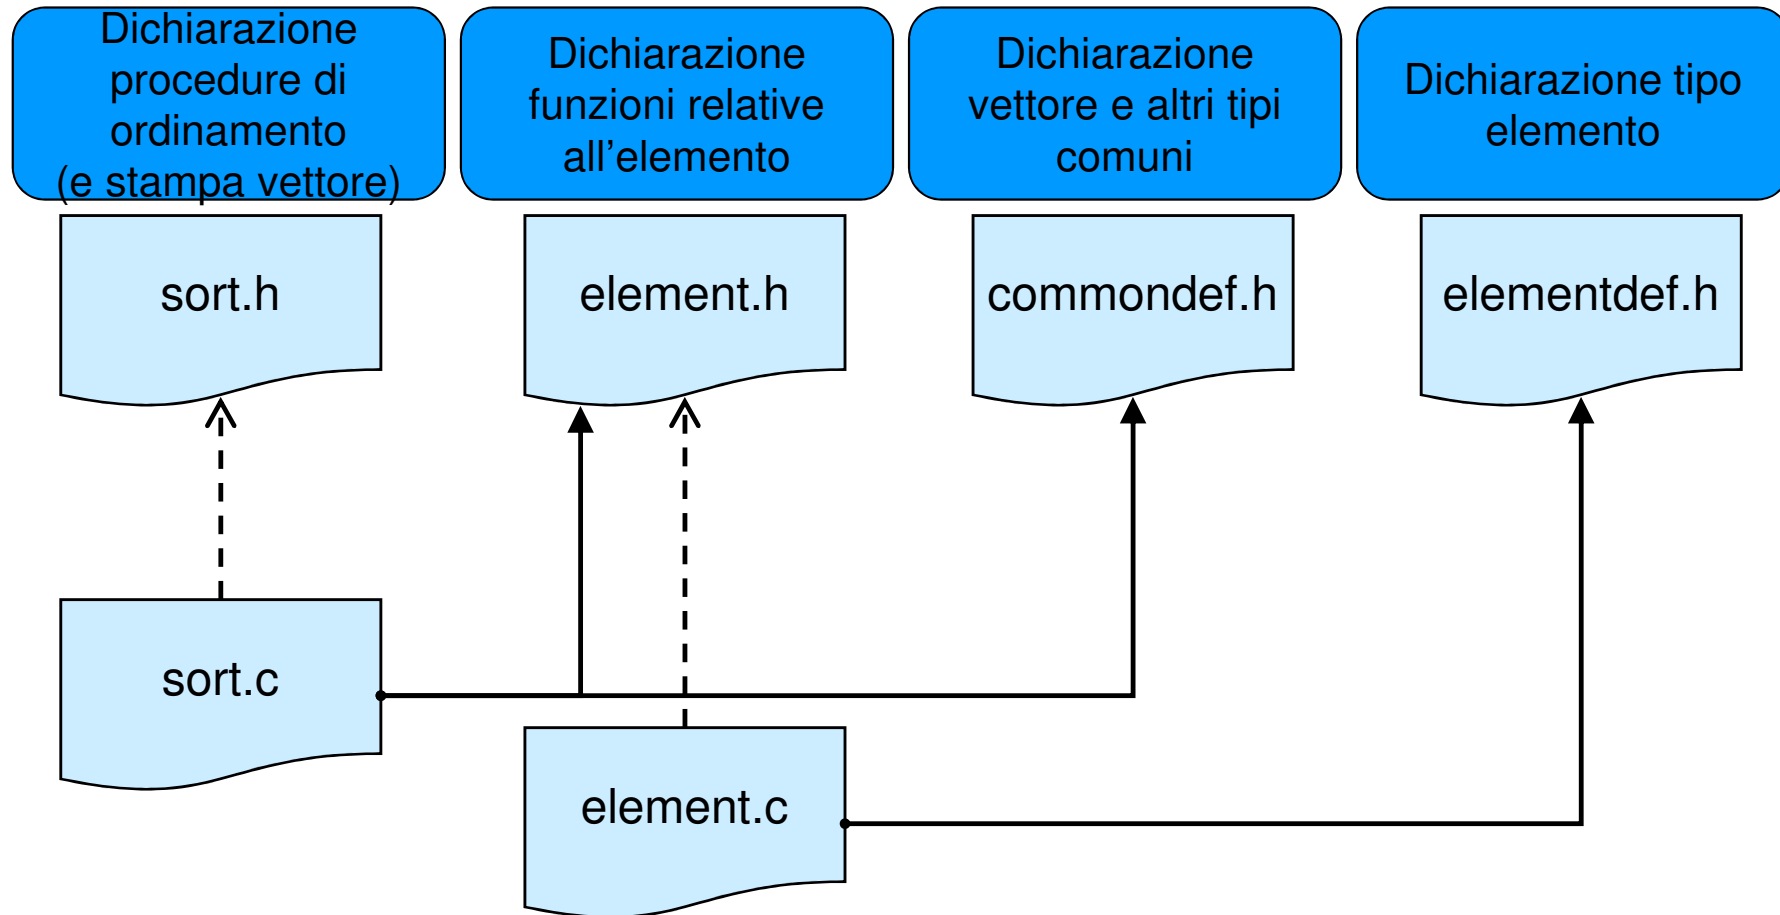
Dichiarazione procedure di ordinamento (e stampa vettore)

Dichiarazione funzioni relative all’elemento

Dichiarazione vettore e altri tipi comuni

Dichiarazione tipo elemento

sort.h

element.h

commondef.h

elementdef.h

sort.c

element.c